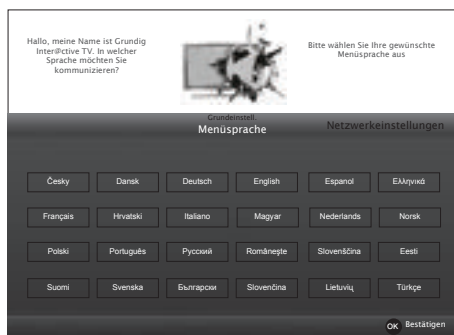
Hallo, meine Name ist Grundig Inter@ctive TV. In welcher Sprache möchten Sie kommunizieren?

Bitte wählen Sie Ihre gewünschte Menüsprache aus

Grundeinstell.

Menüsprache

Netzwerkeinstellungen

| Česky | Dansk | Deutsch | English | Espanol | Ελληνικά |
|---|---|---|---|---|---|
| Français | Hrvatski | Italiano | Magyar | Nederlands | Norsk |
| Polski | Português | Русский | Românește | Slovenščina | Eesti |
| Suomi | Svenska | Български | Slovenčina | Lietuvių | Türkçe |

OK Bestätigen